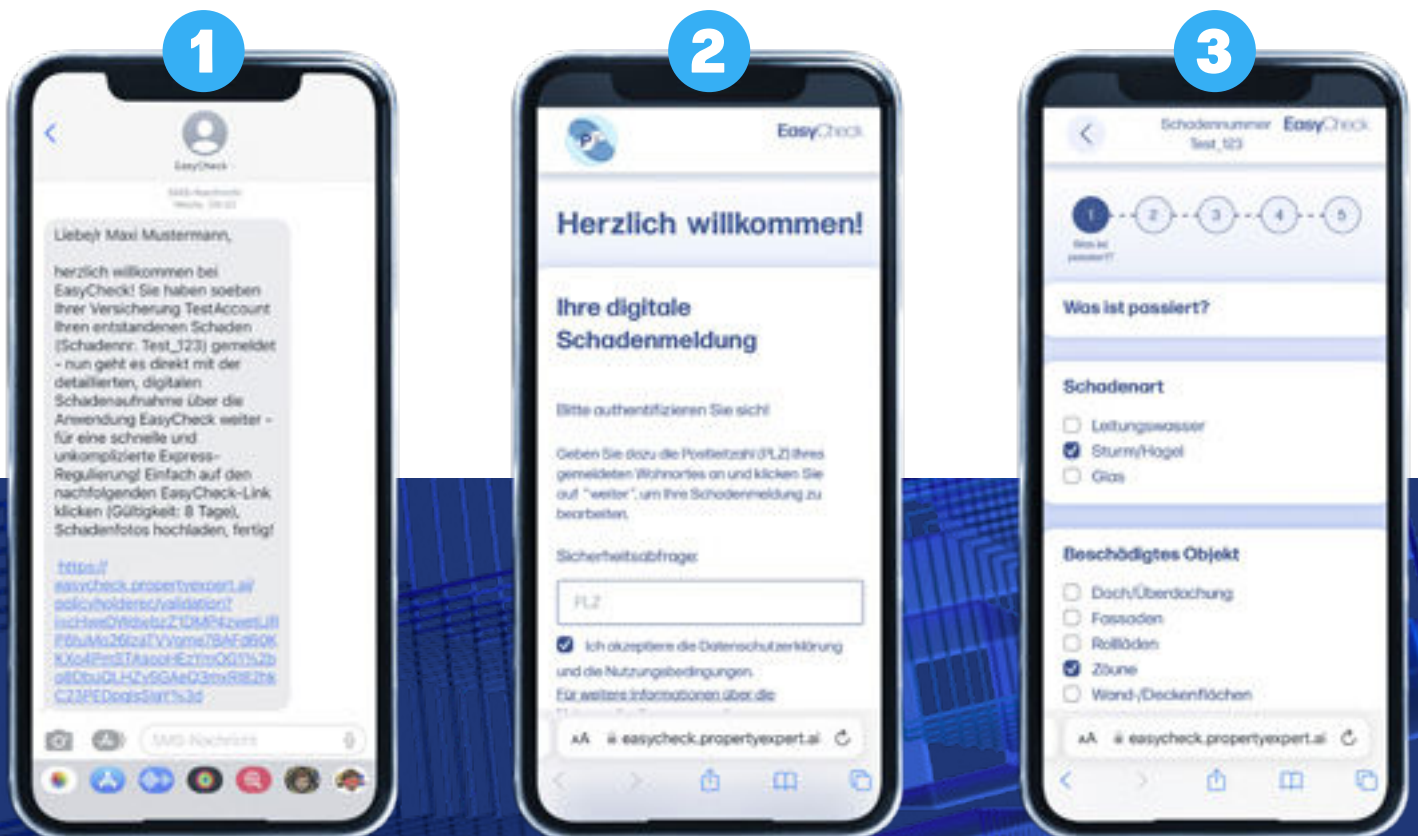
1

EasyCheck

SMS-Nachricht
Heute, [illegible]

Liebe(r) Maxi Mustermann,

herzlich willkommen bei EasyCheck! Sie haben soeben Ihrer Versicherung TestAccount Ihren entstandenen Schaden (Schadennr. Test_123) gemeldet - nun geht es direkt mit der detaillierten, digitalen Schadenaufnahme über die Anwendung EasyCheck weiter - für eine schnelle und unkomplizierte Express-Regulierung! Einfach auf den nachfolgenden EasyCheck-Link klicken (Gültigkeit: 8 Tage), Schadenfotos hochladen, fertig!

https://easycheck.propertyexpert.ai/policyholder/validation?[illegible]

SMS-Nachricht

2

EasyCheck

Herzlich willkommen!

Ihre digitale Schadenmeldung

Bitte authentifizieren Sie sich!

Geben Sie dazu die Postleitzahl (PLZ) Ihres gemeldeten Wohnortes an und klicken Sie auf "weiter", um Ihre Schadenmeldung zu bearbeiten.

Sicherheitsabfrage:

PLZ

Ich akzeptiere die Datenschutzerklärung und die Nutzungsbedingungen.

Für weitere Informationen über die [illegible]

AA easycheck.propertyexpert.ai

3

Schadennummer Test_123 EasyCheck

1 2 3 4 5
Was ist passiert?

Was ist passiert?

Schadenart

Leitungswasser
Sturm/Hagel
Glas

Beschädigtes Objekt

Dach/Überdachung
Fassaden
Rollläden
Zäune
Wand-/Deckenflächen

AA easycheck.propertyexpert.ai